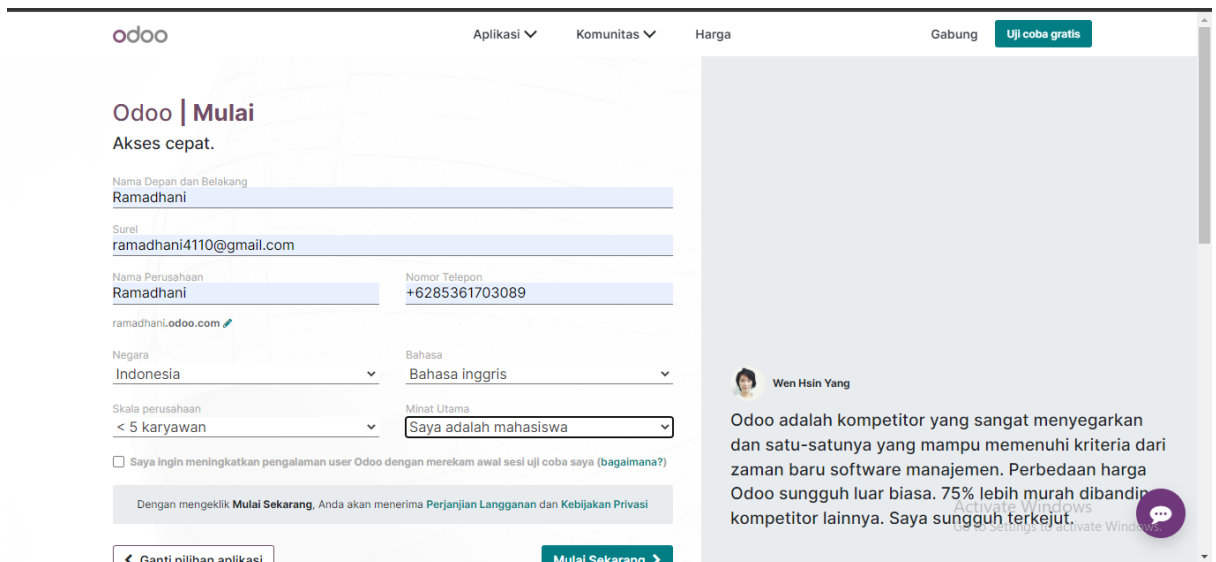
odoo

Aplikasi Komunitas Harga

Gabung Uji coba gratis

Odoo | Mulai

Akses cepat.

Nama Depan dan Belakang
Ramadhani

Surel
ramadhani4110@gmail.com

Nama Perusahaan
Ramadhani

Nomor Telepon
+6285361703089

ramadhani.odoo.com

Negara
Indonesia

Bahasa
Bahasa inggris

Skala perusahaan
< 5 karyawan

Minat Utama
Saya adalah mahasiswa

Saya ingin meningkatkan pengalaman user Odoo dengan merekam awal sesi uji coba saya (bagaimana?)

Dengan mengeklik Mulai Sekarang, Anda akan menerima Perjanjian Langganan dan Kebijakan Privasi

Ganti pilihan aplikasi

Mulai Sekarang

Wen Hsin Yang

Odoo adalah kompetitor yang sangat menyegarkan dan satu-satunya yang mampu memenuhi kriteria dari zaman baru software manajemen. Perbedaan harga Odoo sungguh luar biasa. 75% lebih murah dibandin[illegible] kompetitor lainnya. Saya sungguh terkejut.

Activate Windows
Go to Settings to activate Windows.